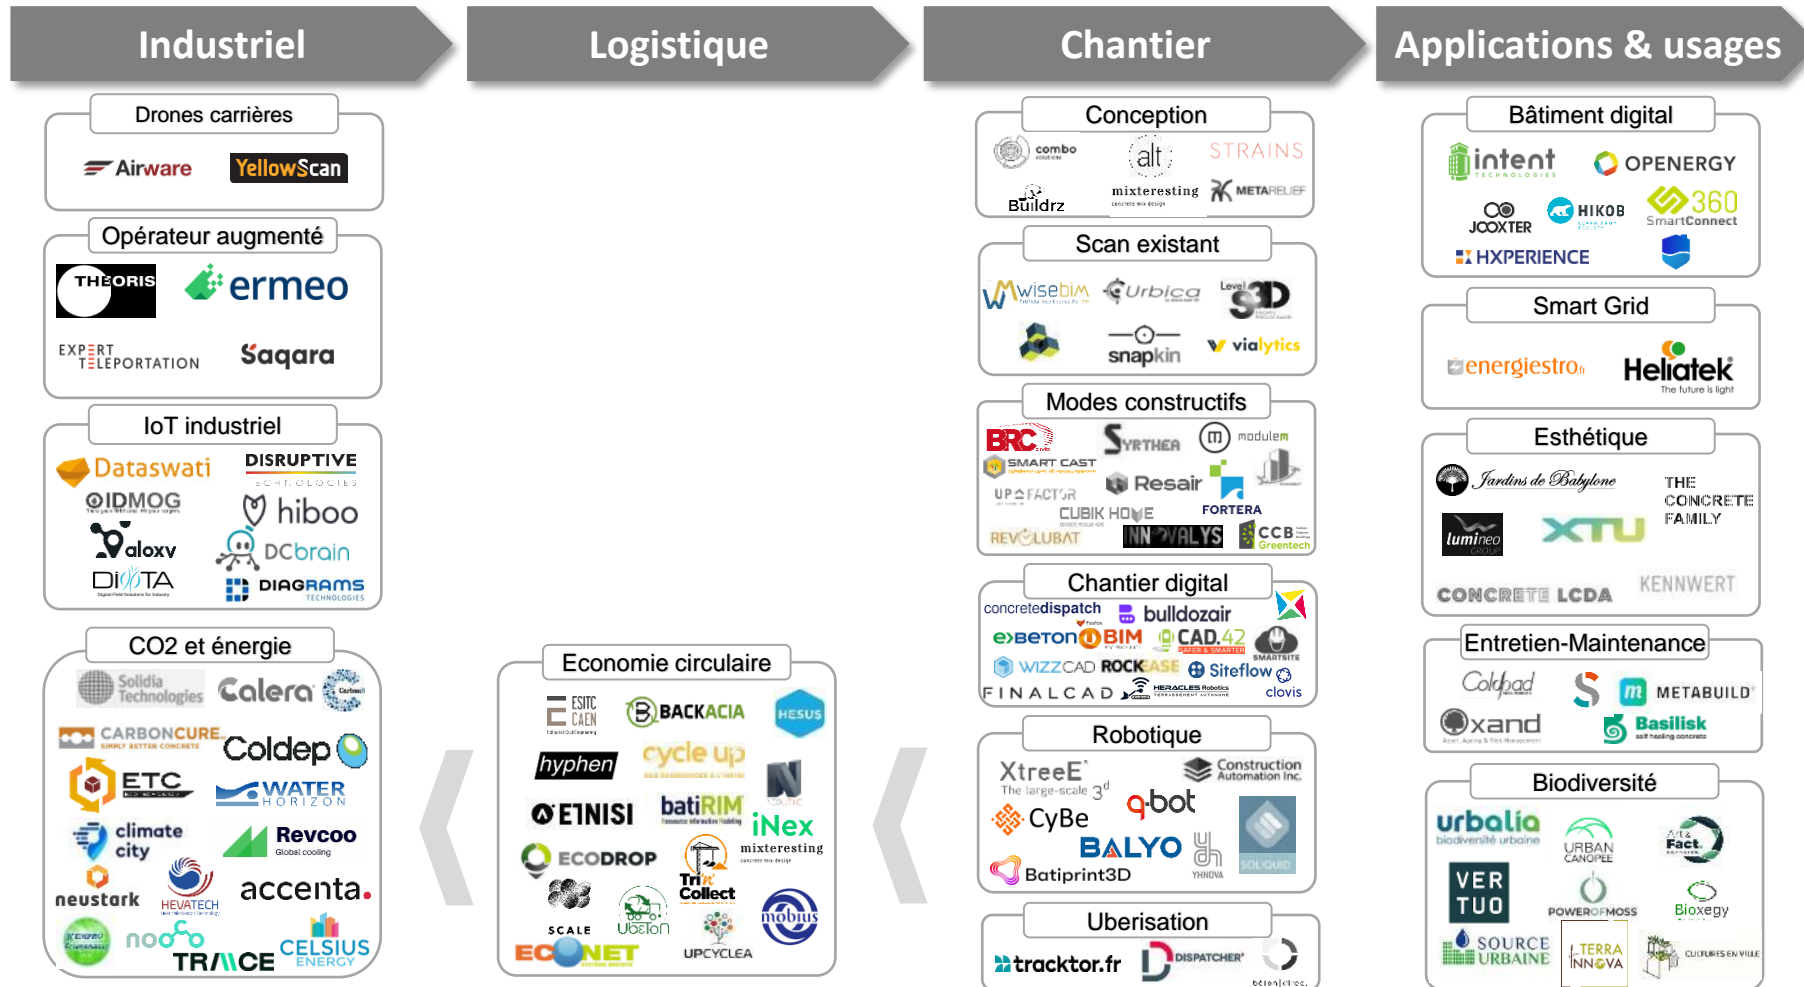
Industriel

Logistique

Chantier

Applications & usages

Drones carrières

Airware YellowScan

Opérateur augmenté

THEORIS ermeo

EXPERT TELEPORTATION Saqara

IoT industriel

Dataswati DISRUPTIVE TECHNOLOGIES

IDMOG hiboo

aloxy DCbrain

DIOTA DIAGRAMS TECHNOLOGIES

CO2 et énergie

Solida Technologies Calera

CARBONCURE Coldep

ETC WATER HORIZON

climate city Revcoo Global cooling

neustark HEVATECH accenta.

nooco TRACE CELSIUS ENERGY

Economie circulaire

ESITC CAEN BACKACIA HESUS

hyphen cycle up

EINISI batiRIM iNex

ECODROP Tri Collect mixteresting

SCALE UbeTon mobius

ECONET UPCYCLEA

Conception

combo alt STRAINS

Buildrz mixteresting METARELIEF

Scan existant

wisebim Urbica 3D

snapkin vialytics

Modes constructifs

BRC SYRTHEA modulem

SMART CAST Resair

UPFACTOR CUBIK HOME FORTERA

REVOLUBAT INNOVALYS CCB Greentech

Chantier digital

concretedispatch bulldozair

BETON BIM CAD.42

WIZZCAD ROCKEASE Siteflow

FINALCAD HERACLES Robotics clovis

Robotique

XtreeE The large-scale 3d Construction Automation Inc.

q-bot

CyBe BALYO

Batiprint3D YHNOVA SOLIQUID

Uberisation

tracktor.fr DISPATCHER

Bâtiment digital

intent OPENERGY

JOOXTER HIKOB 360 SmartConnect

HXPERIENCE

Smart Grid

energiestro Heliatek The future is light

Esthétique

Jardins de Babylone THE CONCRETE FAMILY

lumineo XTU

CONCRETE LCDA KENNWERT

Entretien-Maintenance

Coldpad S METABUILD

xand Basilisk

Biodiversité

urbalia biodiversité urbaine URBAN CANOPEE Art & Fact

VERTUO POWEROFMOSS Bioxegy

SOURCE URBAINE TERRA INNOVA CULTURES EN VILLE